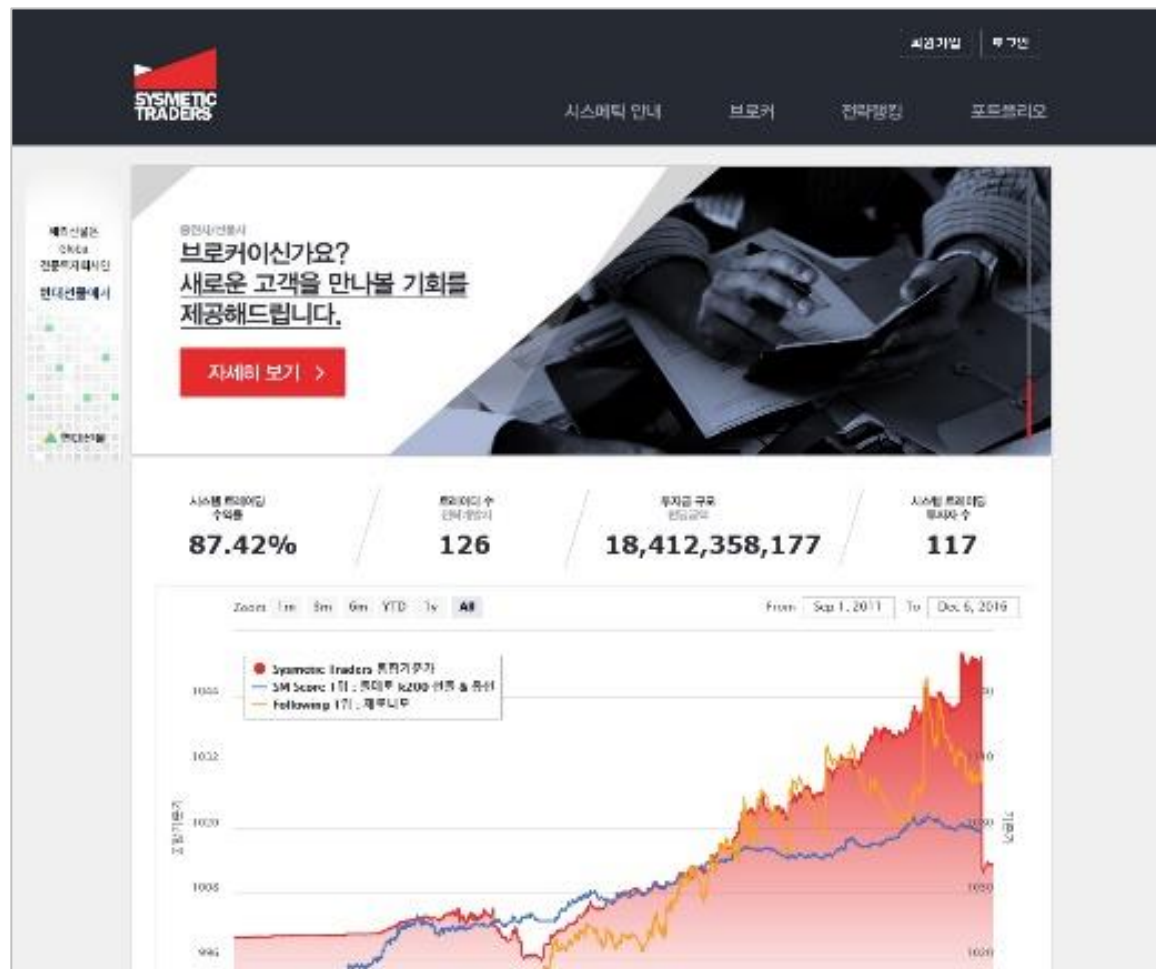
회원가입 | 로그인

SYSMETIC TRADERS

시스메틱 안내 브로커 전략랭킹 포트폴리오

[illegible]
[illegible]
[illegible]
현대선물에서

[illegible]

증권사/선물사
브로커이신가요?
새로운 고객을 만나볼 기회를
제공해드립니다.

자세히 보기 >

시스템 트레이딩 수익률
87.42%

트레이더 수
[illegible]
126

투자금 규모
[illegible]
18,412,358,177

시스템 트레이딩 투자자 수
117

Zoom 1m 3m 6m YTD 1y All

From Sep 1, 2011 To Dec 6, 2016

Sysmetic Traders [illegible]
SM Score 1위 : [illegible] k200 선물 & 옵션
Following 1위 : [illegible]

1044
1032
1020
1008
996

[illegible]